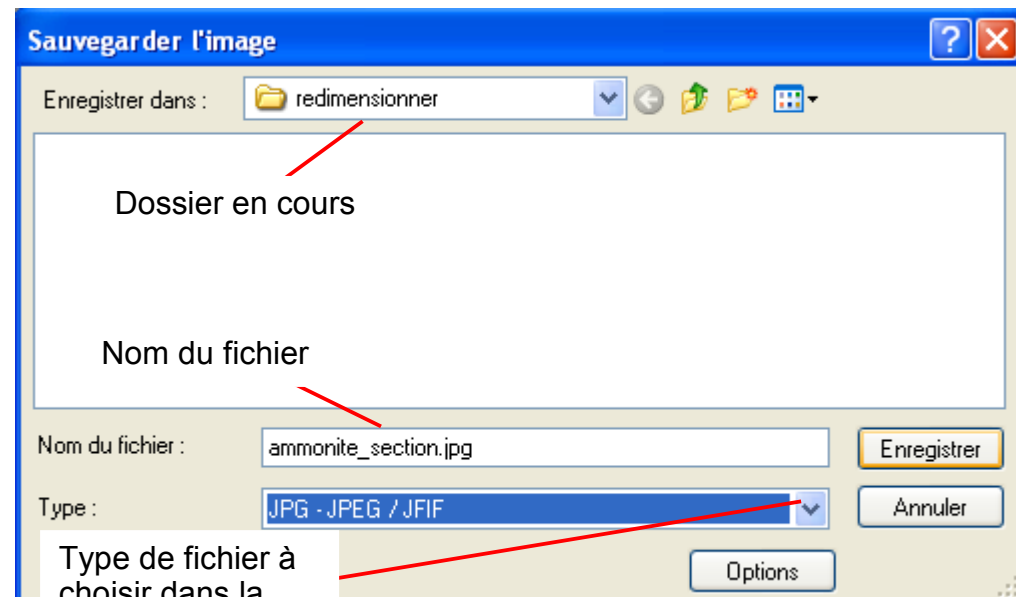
Sauvegarder l'image

Enregistrer dans : redimensionner

Dossier en cours

Nom du fichier

Nom du fichier : ammonite_section.jpg

Enregistrer

Type : JPG - JPEG / JFIF

Annuler

Type de fichier à choisir dans la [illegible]

Options